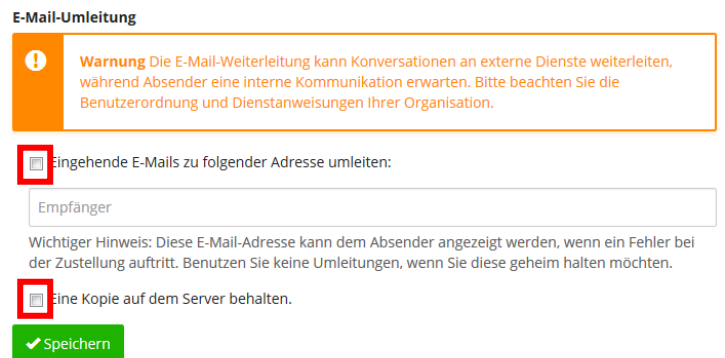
E-Mail-Umleitung

Warnung Die E-Mail-Weiterleitung kann Konversationen an externe Dienste weiterleiten, während Absender eine interne Kommunikation erwarten. Bitte beachten Sie die Benutzerordnung und Dienstanweisungen Ihrer Organisation.

Eingehende E-Mails zu folgender Adresse umleiten:

Empfänger

Wichtiger Hinweis: Diese E-Mail-Adresse kann dem Absender angezeigt werden, wenn ein Fehler bei der Zustellung auftritt. Benutzen Sie keine Umleitungen, wenn Sie diese geheim halten möchten.

Eine Kopie auf dem Server behalten.

Speichern